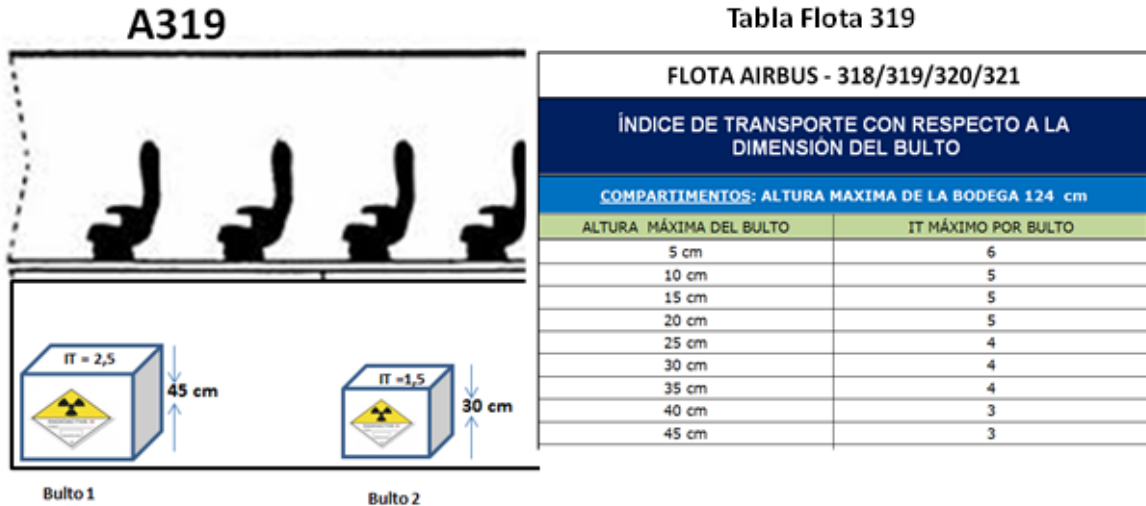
A319

IT = 2,5

45 cm

IT =1,5

30 cm

Bulto 1

Bulto 2

Tabla Flota 319

FLOTA AIRBUS - 318/319/320/321

ÍNDICE DE TRANSPORTE CON RESPECTO A LA DIMENSIÓN DEL BULTO

COMPARTIMENTOS: ALTURA MAXIMA DE LA BODEGA 124 cm

| ALTURA MÁXIMA DEL BULTO | IT MÁXIMO POR BULTO |
|---|---|
| 5 cm | 6 |
| 10 cm | 5 |
| 15 cm | 5 |
| 20 cm | 5 |
| 25 cm | 4 |
| 30 cm | 4 |
| 35 cm | 4 |
| 40 cm | 3 |
| 45 cm | 3 |